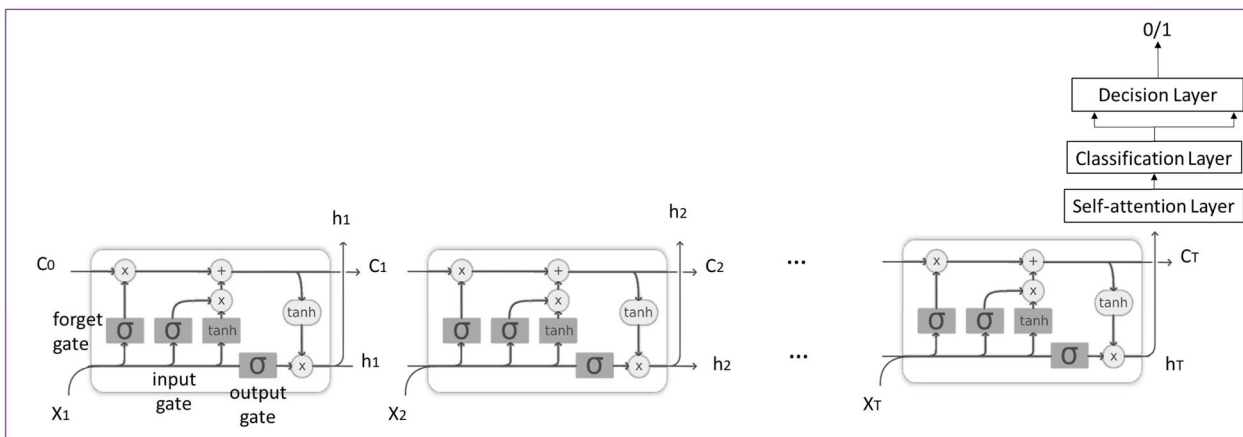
0/1

Decision Layer

Classification Layer

Self-attention Layer

$h_1$

$C_0$

$C_1$

forget gate

input gate

output gate

$h_1$

$X_1$

$h_2$

$C_2$

$h_2$

$X_2$

...

...

$C_T$

$h_T$

$X_T$

x + x tanh tanh σ σ σ x

x + x tanh tanh σ σ σ x

x + x tanh tanh σ σ σ x